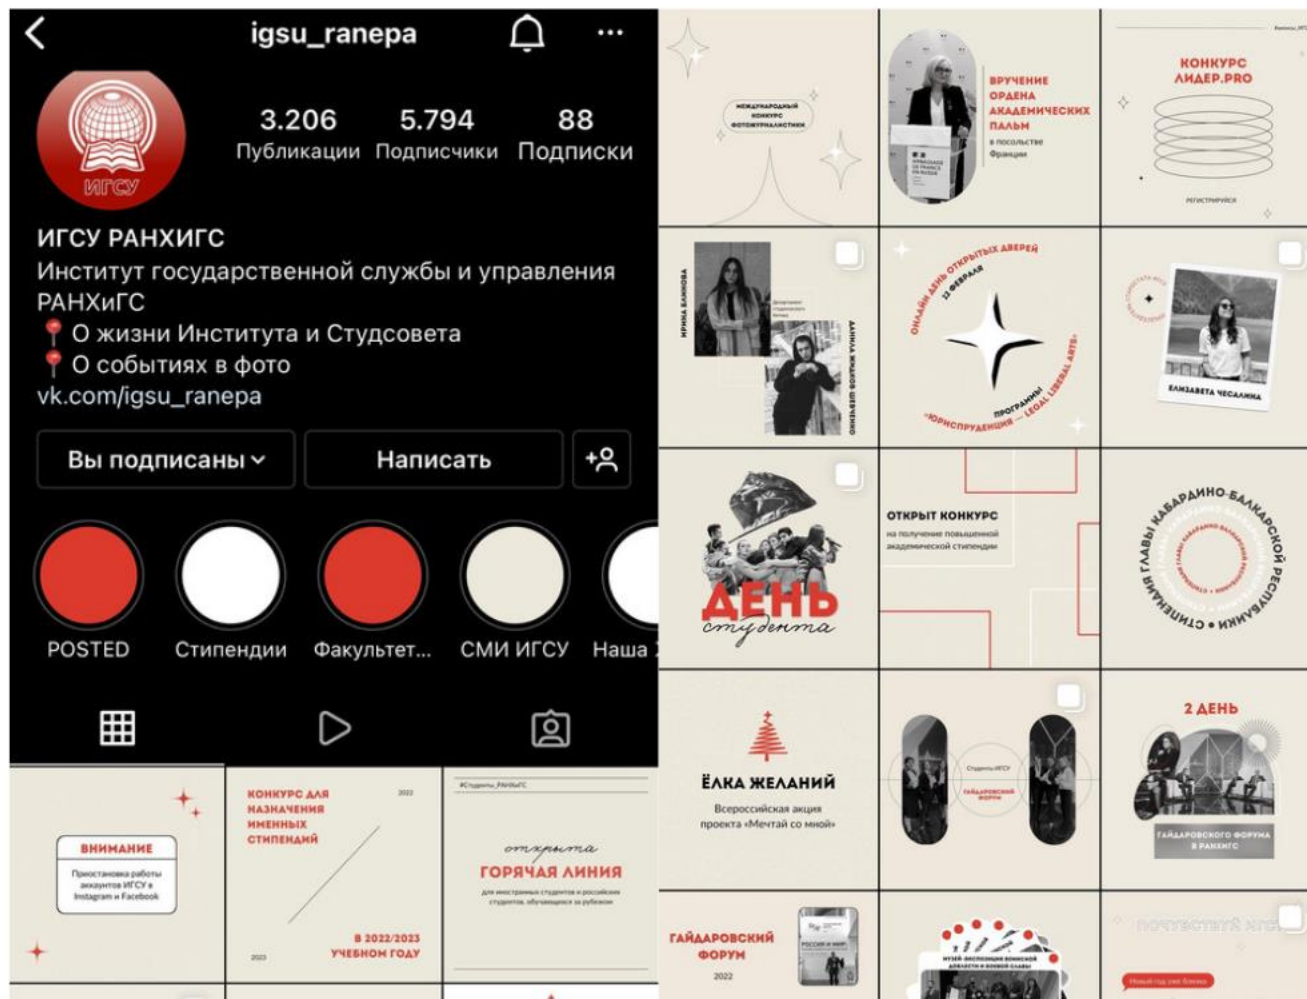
igsu_ranepa

ИГСУ

3.206 Публикации
5.794 Подписчики
88 Подписки

ИГСУ РАНХИГС
Институт государственной службы и управления РАНХиГС
📍 О жизни Института и Студсовета
📍 О событиях в фото
vk.com/igsu_ranepa

Вы подписаны
Написать

POSTED
Стипендии
Факультет...
СМИ ИГСУ
Наша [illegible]

ВНИМАНИЕ
Приостановка работы аккаунтов ИГСУ в Instagram и Facebook

КОНКУРС ДЛЯ НАЗНАЧЕНИЯ ИМЕННЫХ СТИПЕНДИЙ
2022
В 2022/2023 УЧЕБНОМ ГОДУ
2023

#Студенты_РАНХиГС
открыта
ГОРЯЧАЯ ЛИНИЯ
для иностранных студентов и российских студентов, обучающихся за рубежом

МЕЖДУНАРОДНЫЙ КОНКУРС ФОТОЖУРНАЛИСТИКИ

ВРУЧЕНИЕ ОРДЕНА АКАДЕМИЧЕСКИХ ПАЛЬМ
в посольстве Франции

КОНКУРС ЛИДЕР.PRO
РЕГИСТРИРУЙСЯ

ИРИНА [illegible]
ДАНИИЛ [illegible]

ОНЛАЙН ДЕНЬ ОТКРЫТЫХ ДВЕРЕЙ
12 ФЕВРАЛЯ
ПРОГРАММЫ «ЮРИСПРУДЕНЦИЯ» — LEGAL LIBERAL ARTS

ЕЛИЗАВЕТА ЧЕСАЛИНА

ДЕНЬ студента

ОТКРЫТ КОНКУРС
на получение повышенной академической стипендии

СТИПЕНДИЯ ГЛАВЫ КАБАРДИНО-БАЛКАРСКОЙ РЕСПУБЛИКИ

ЁЛКА ЖЕЛАНИЙ
Всероссийская акция проекта «Мечтай со мной»

Студенты ИГСУ
ГАЙДАРОВСКИЙ ФОРУМ

2 ДЕНЬ
ГАЙДАРОВСКОГО ФОРУМА В РАНХИГС

ГАЙДАРОВСКИЙ ФОРУМ
2022
РОССИЯ И МИР

МУЗЕЙ-ЭКСПОЗИЦИЯ ВОИНСКОЙ ДОБЛЕСТИ И ВОИНСКОЙ СЛАВЫ

ПОЧУВСТВУЙ ИГСУ
Новый год уже близко